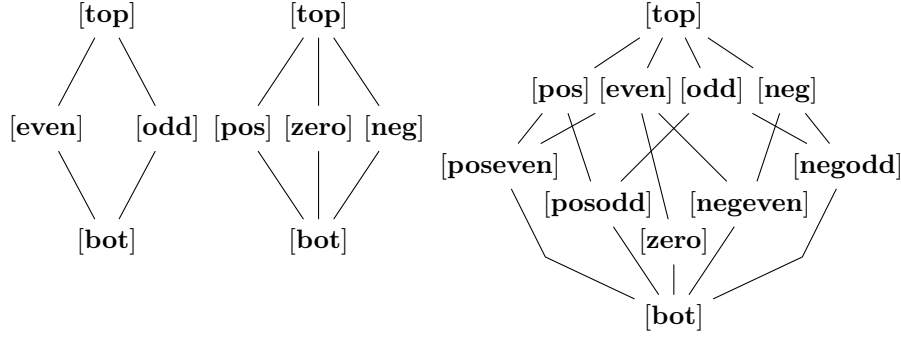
[**top**]

[**even**] [**odd**]

[**bot**]

[**top**]

[**pos**] [**zero**] [**neg**]

[**bot**]

[**top**]

[**pos**] [**even**] [**odd**] [**neg**]

[**poseven**] [**negodd**]

[**posodd**] [**negeven**]

[**zero**]

[**bot**]